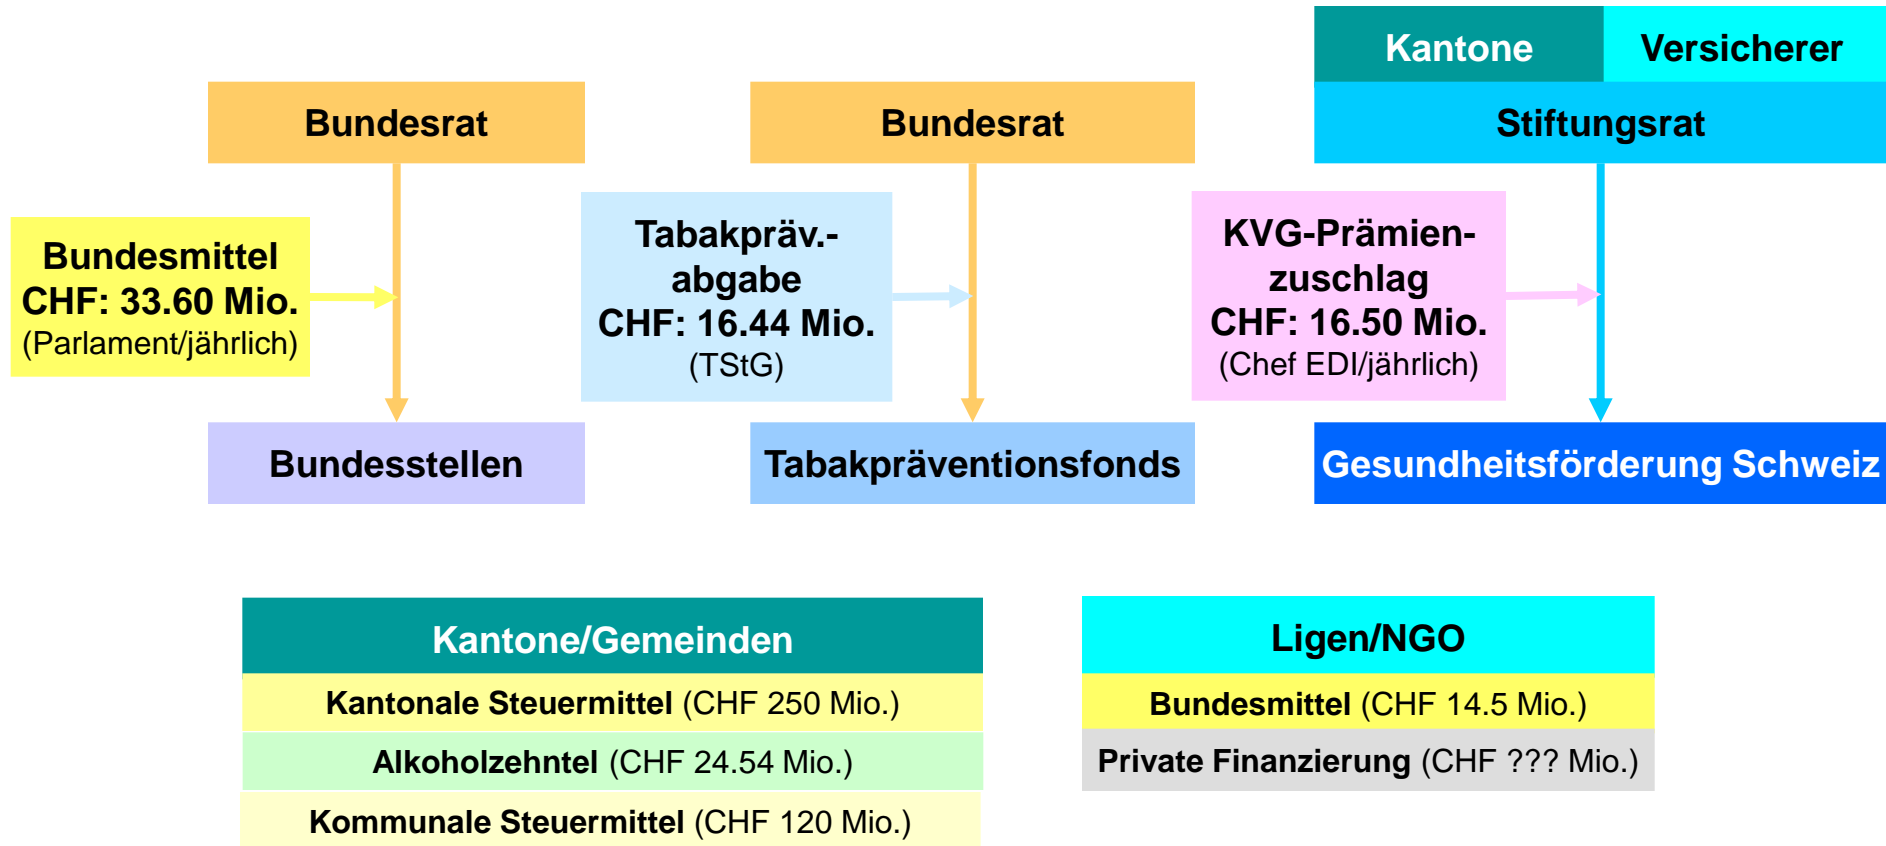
Kantone

Versicherer

Bundesrat

Bundesrat

Stiftungsrat

Bundesmittel
CHF: 33.60 Mio.
(Parlament/jährlich)

Tabakpräv.-abgabe
CHF: 16.44 Mio.
(TStG)

KVG-Prämienzuschlag
CHF: 16.50 Mio.
(Chef EDI/jährlich)

Bundesstellen

Tabakpräventionsfonds

Gesundheitsförderung Schweiz

| Kantone/Gemeinden |
|---|
| **Kantonale Steuermittel** (CHF 250 Mio.) |
| **Alkoholzehntel** (CHF 24.54 Mio.) |
| **Kommunale Steuermittel** (CHF 120 Mio.) |

| Ligen/NGO |
|---|
| **Bundesmittel** (CHF 14.5 Mio.) |
| **Private Finanzierung** (CHF ??? Mio.) |